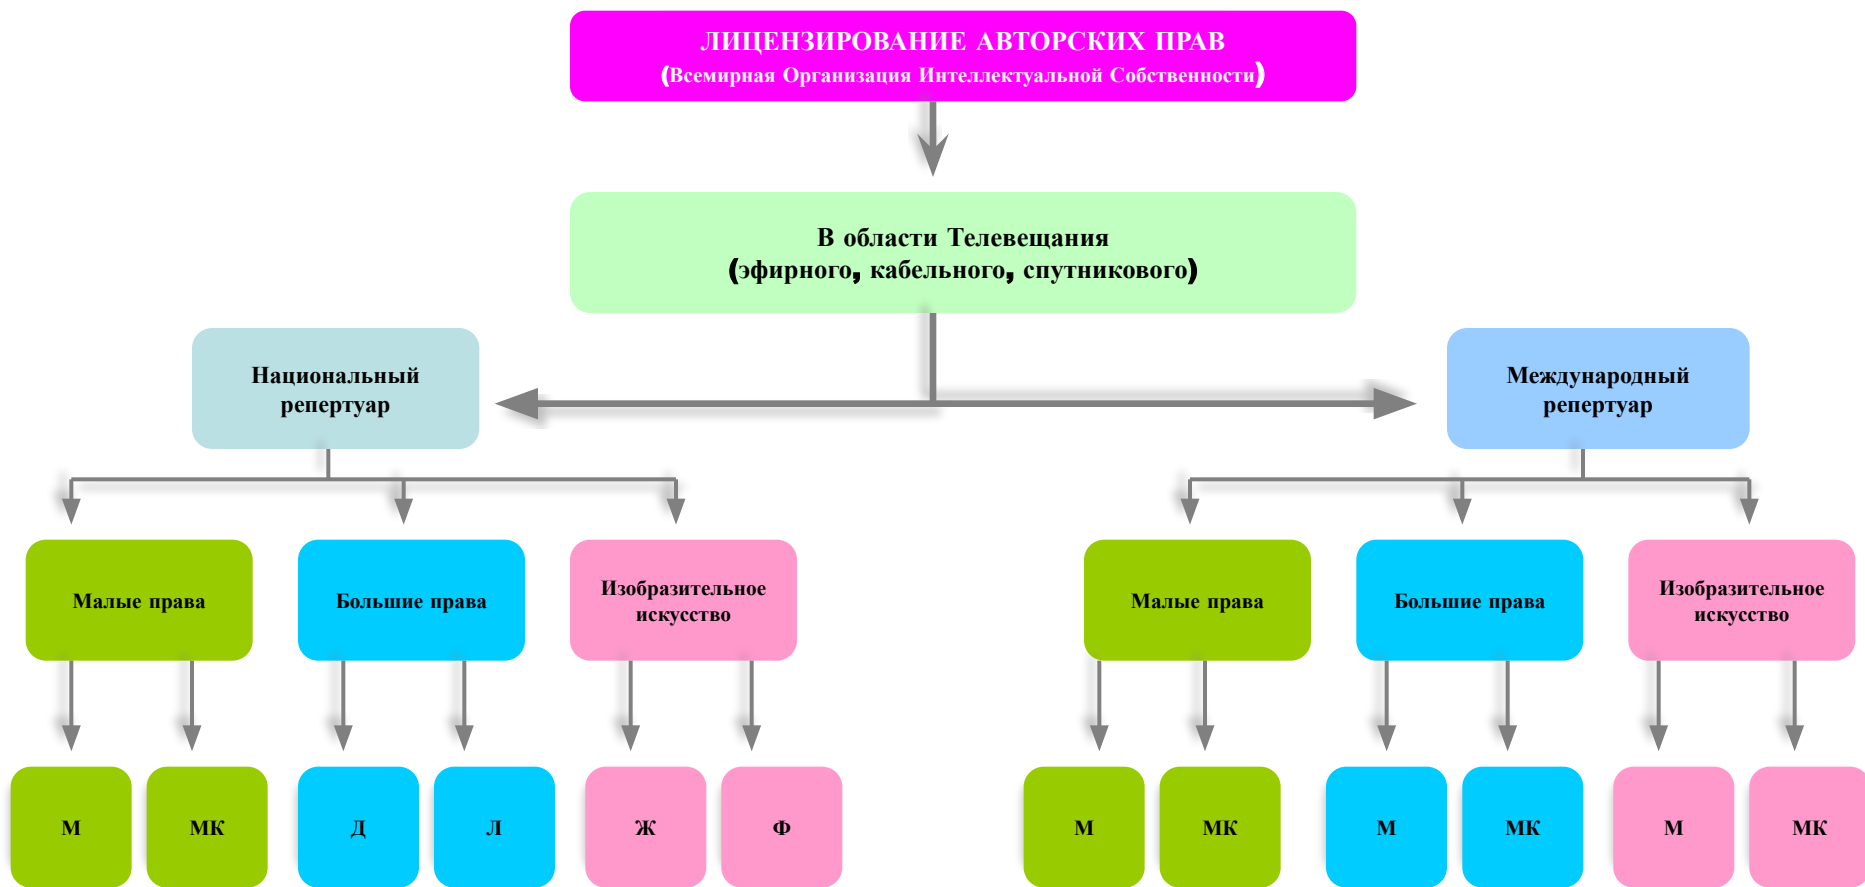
ЛИЦЕНЗИРОВАНИЕ АВТОРСКИХ ПРАВ
(Всемирная Организация Интеллектуальной Собственности)

В области Телевещания
(эфирного, кабельного, спутникового)

Национальный репертуар

Международный репертуар

Малые права

Большие права

Изобразительное искусство

М

МК

Д

Л

Ж

Ф

Малые права

Большие права

Изобразительное искусство

М

МК

М

МК

М

МК